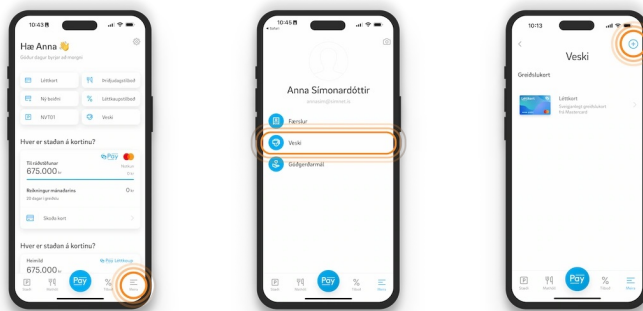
10:43

Hæ Anna 👋

Góðan daginn til þín

Léttkort

Ný bréfin

NVT01

Veski

Hver er staðan á kortinu?

Pay

Til ráðstöfunar

675.000 kr.

Reikningur mánaðarins

Skoða kort

Hver er staðan á kortinu?

Heimild

675.000 kr.

Pay

10:45

Anna Símonardóttir

Færslur

Veski

Gildiserðirnar

Pay

10:13

Veski

Greiðslukort

Léttkort

Pay